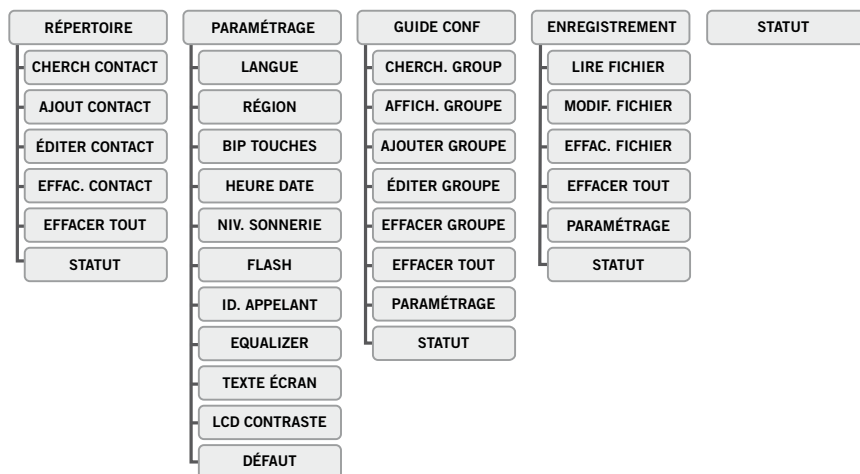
RÉPERTOIRE
CHERCH CONTACT
AJOUT CONTACT
ÉDITER CONTACT
EFFAC. CONTACT
EFFACER TOUT
STATUT

PARAMÉTRAGE
LANGUE
RÉGION
BIP TOUCHES
HEURE DATE
NIV. SONNERIE
FLASH
ID. APPELANT
EQUALIZER
TEXTE ÉCRAN
LCD CONTRASTE
DÉFAUT

GUIDE CONF
CHERCH. GROUP
AFFICH. GROUPE
AJOUTER GROUPE
ÉDITER GROUPE
EFFACER GROUPE
EFFACER TOUT
PARAMÉTRAGE
STATUT

ENREGISTREMENT
LIRE FICHIER
MODIF. FICHIER
EFFAC. FICHIER
EFFACER TOUT
PARAMÉTRAGE
STATUT

STATUT